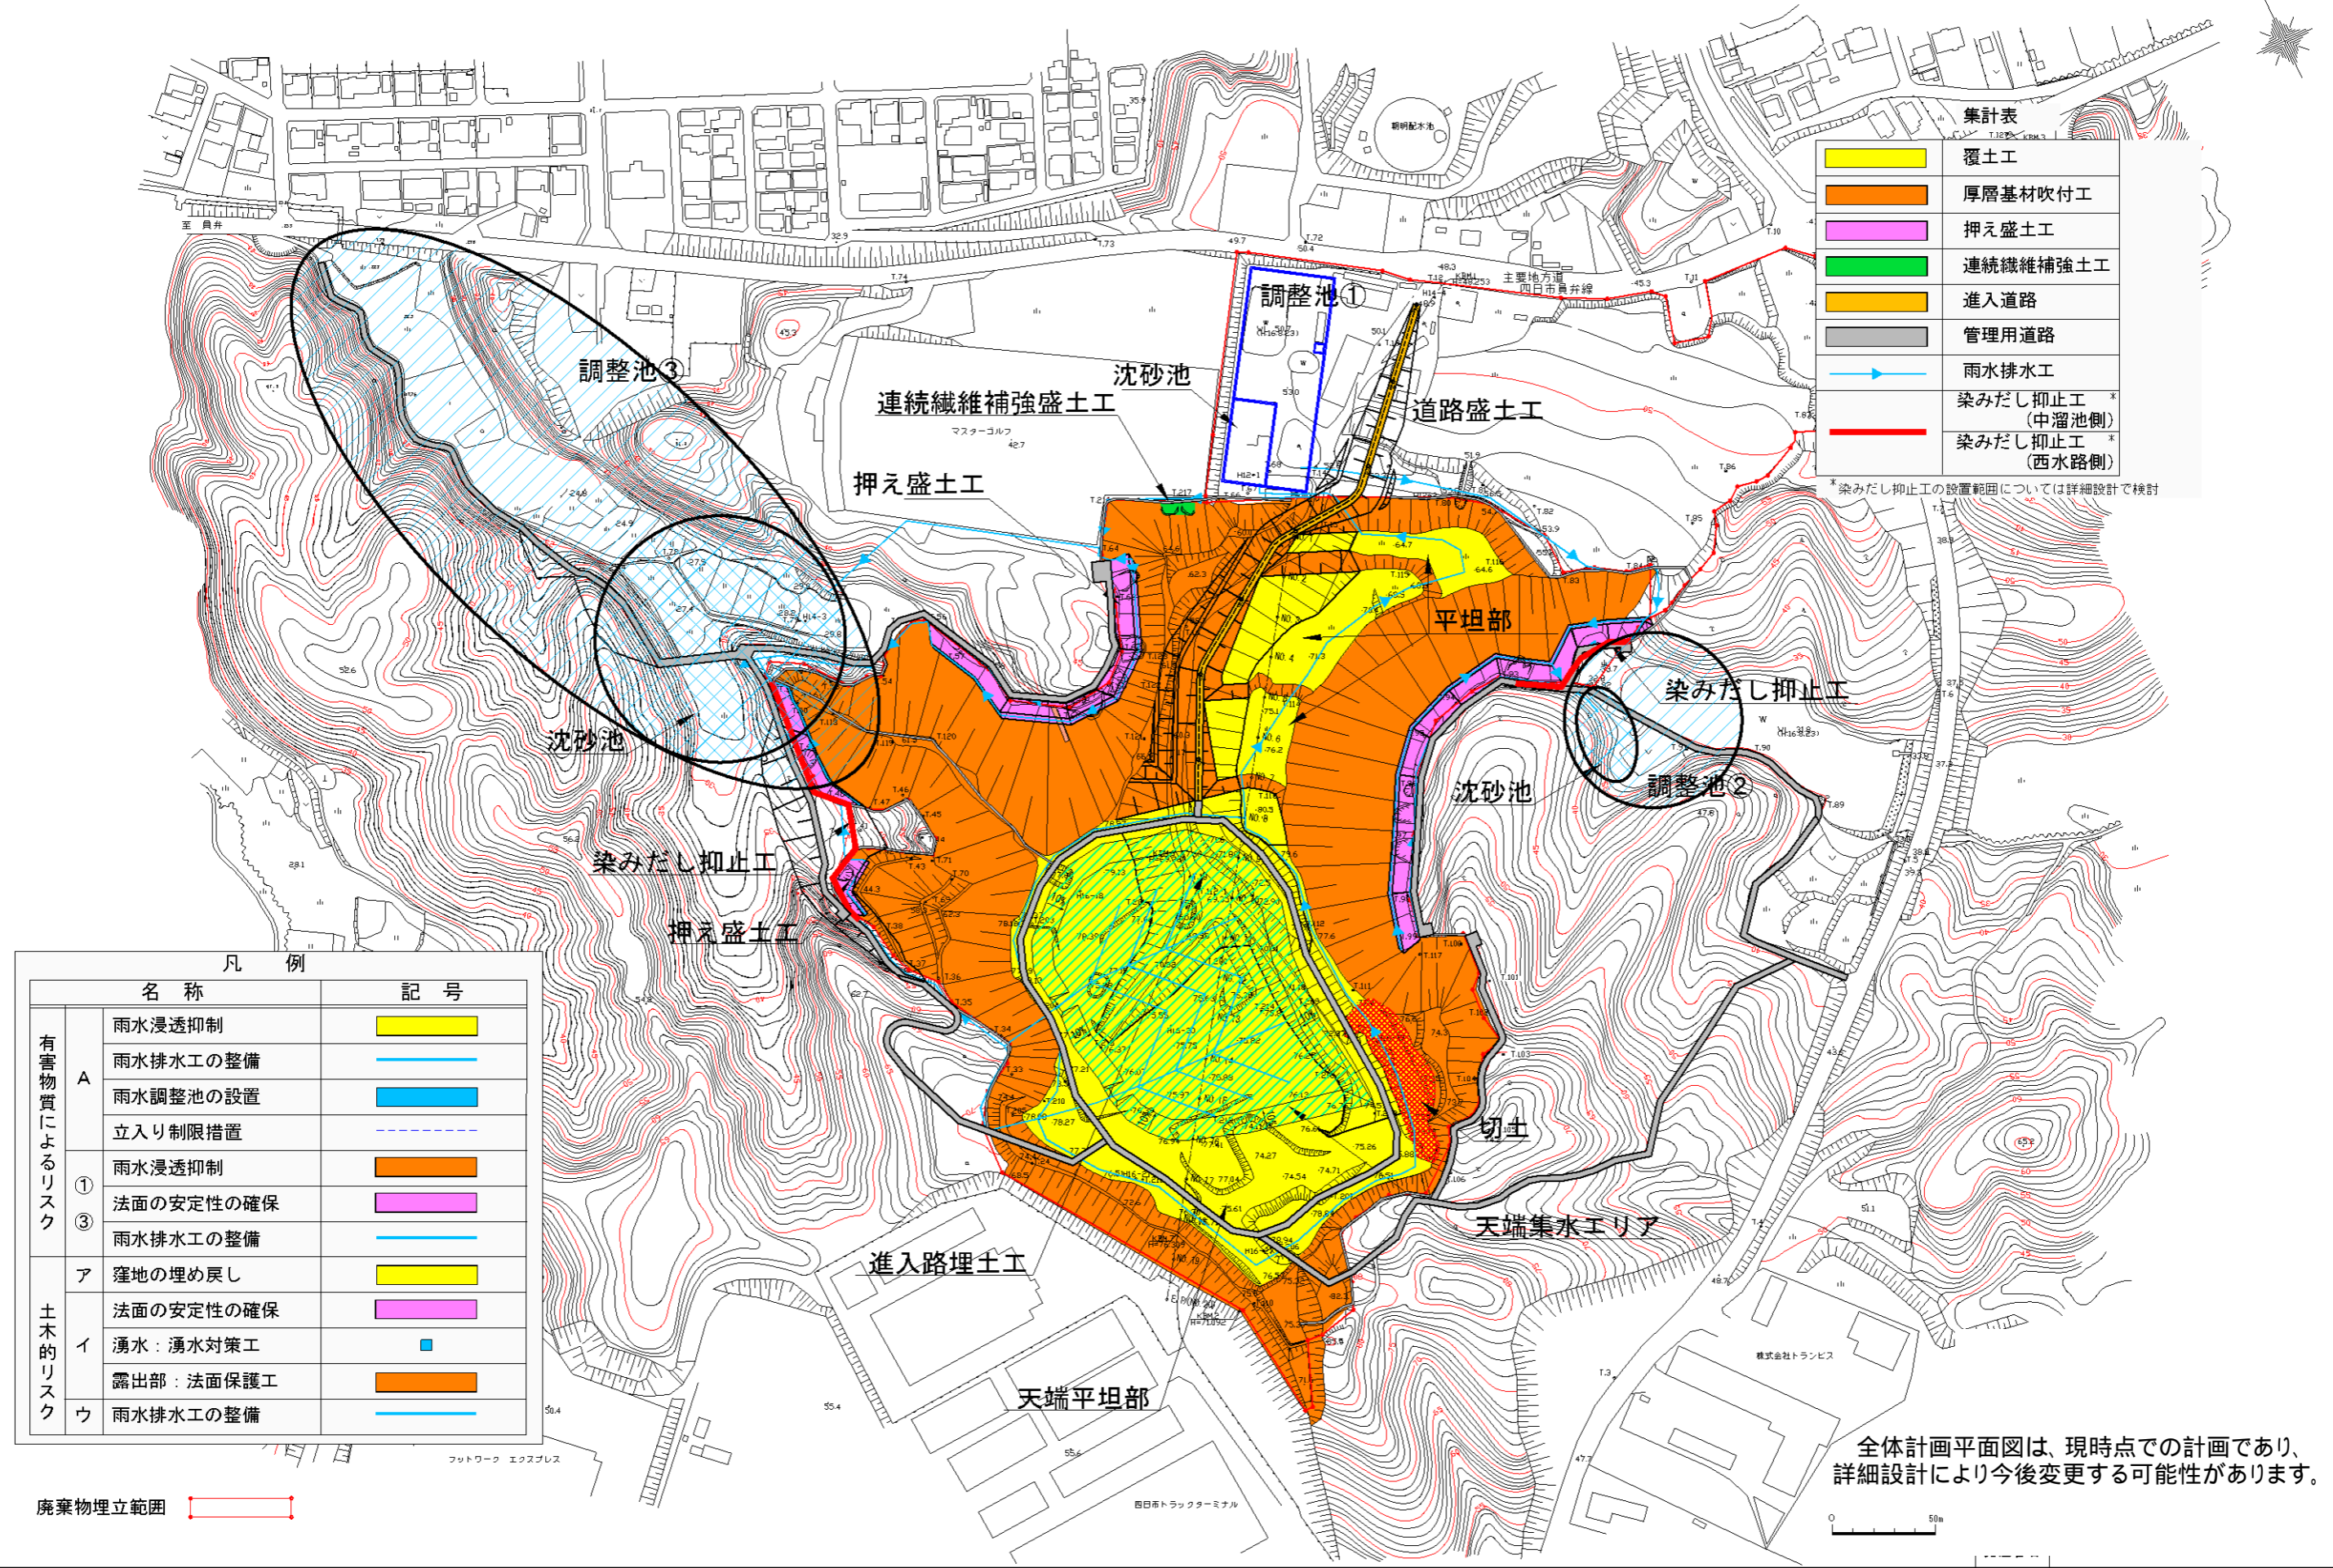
集計表

| | |
|---|---|
| | 覆土工 |
| | 厚層基材吹付工 |
| | 押え盛土工 |
| | 連続繊維補強土工 |
| | 進入道路 |
| | 管理用道路 |
| | 雨水排水工 |
| | 染みだし抑止工 ＊（中溜池側） |
| | 染みだし抑止工 ＊（西水路側） |

＊染みだし抑止工の設置範囲については詳細設計で検討

調整池①
調整池③
沈砂池
連続繊維補強盛土工
道路盛土工
押え盛土工
平坦部
染みだし抑止工
沈砂池
沈砂池
調整池②
染みだし抑止工
押え盛土工
切土
天端集水エリア
進入路埋土工
天端平坦部
朝明配水池
主要地方道 四日市員弁線
マスターゴルフ
株式会社トランビス
フットワーク エクスプレス
四日市トラックターミナル
至 員弁

凡 例

| | | 名 称 | 記 号 |
|---|---|---|---|
| 有害物質によるリスク | A | 雨水浸透抑制 | |
| | | 雨水排水工の整備 | |
| | | 雨水調整池の設置 | |
| | | 立入り制限措置 | |
| | ①③ | 雨水浸透抑制 | |
| | | 法面の安定性の確保 | |
| | | 雨水排水工の整備 | |
| 土木的リスク | ア | 窪地の埋め戻し | |
| | イ | 法面の安定性の確保 | |
| | | 湧水：湧水対策工 | |
| | | 露出部：法面保護工 | |
| | ウ | 雨水排水工の整備 | |

廃棄物埋立範囲

全体計画平面図は、現時点での計画であり、詳細設計により今後変更する可能性があります。

0 50m